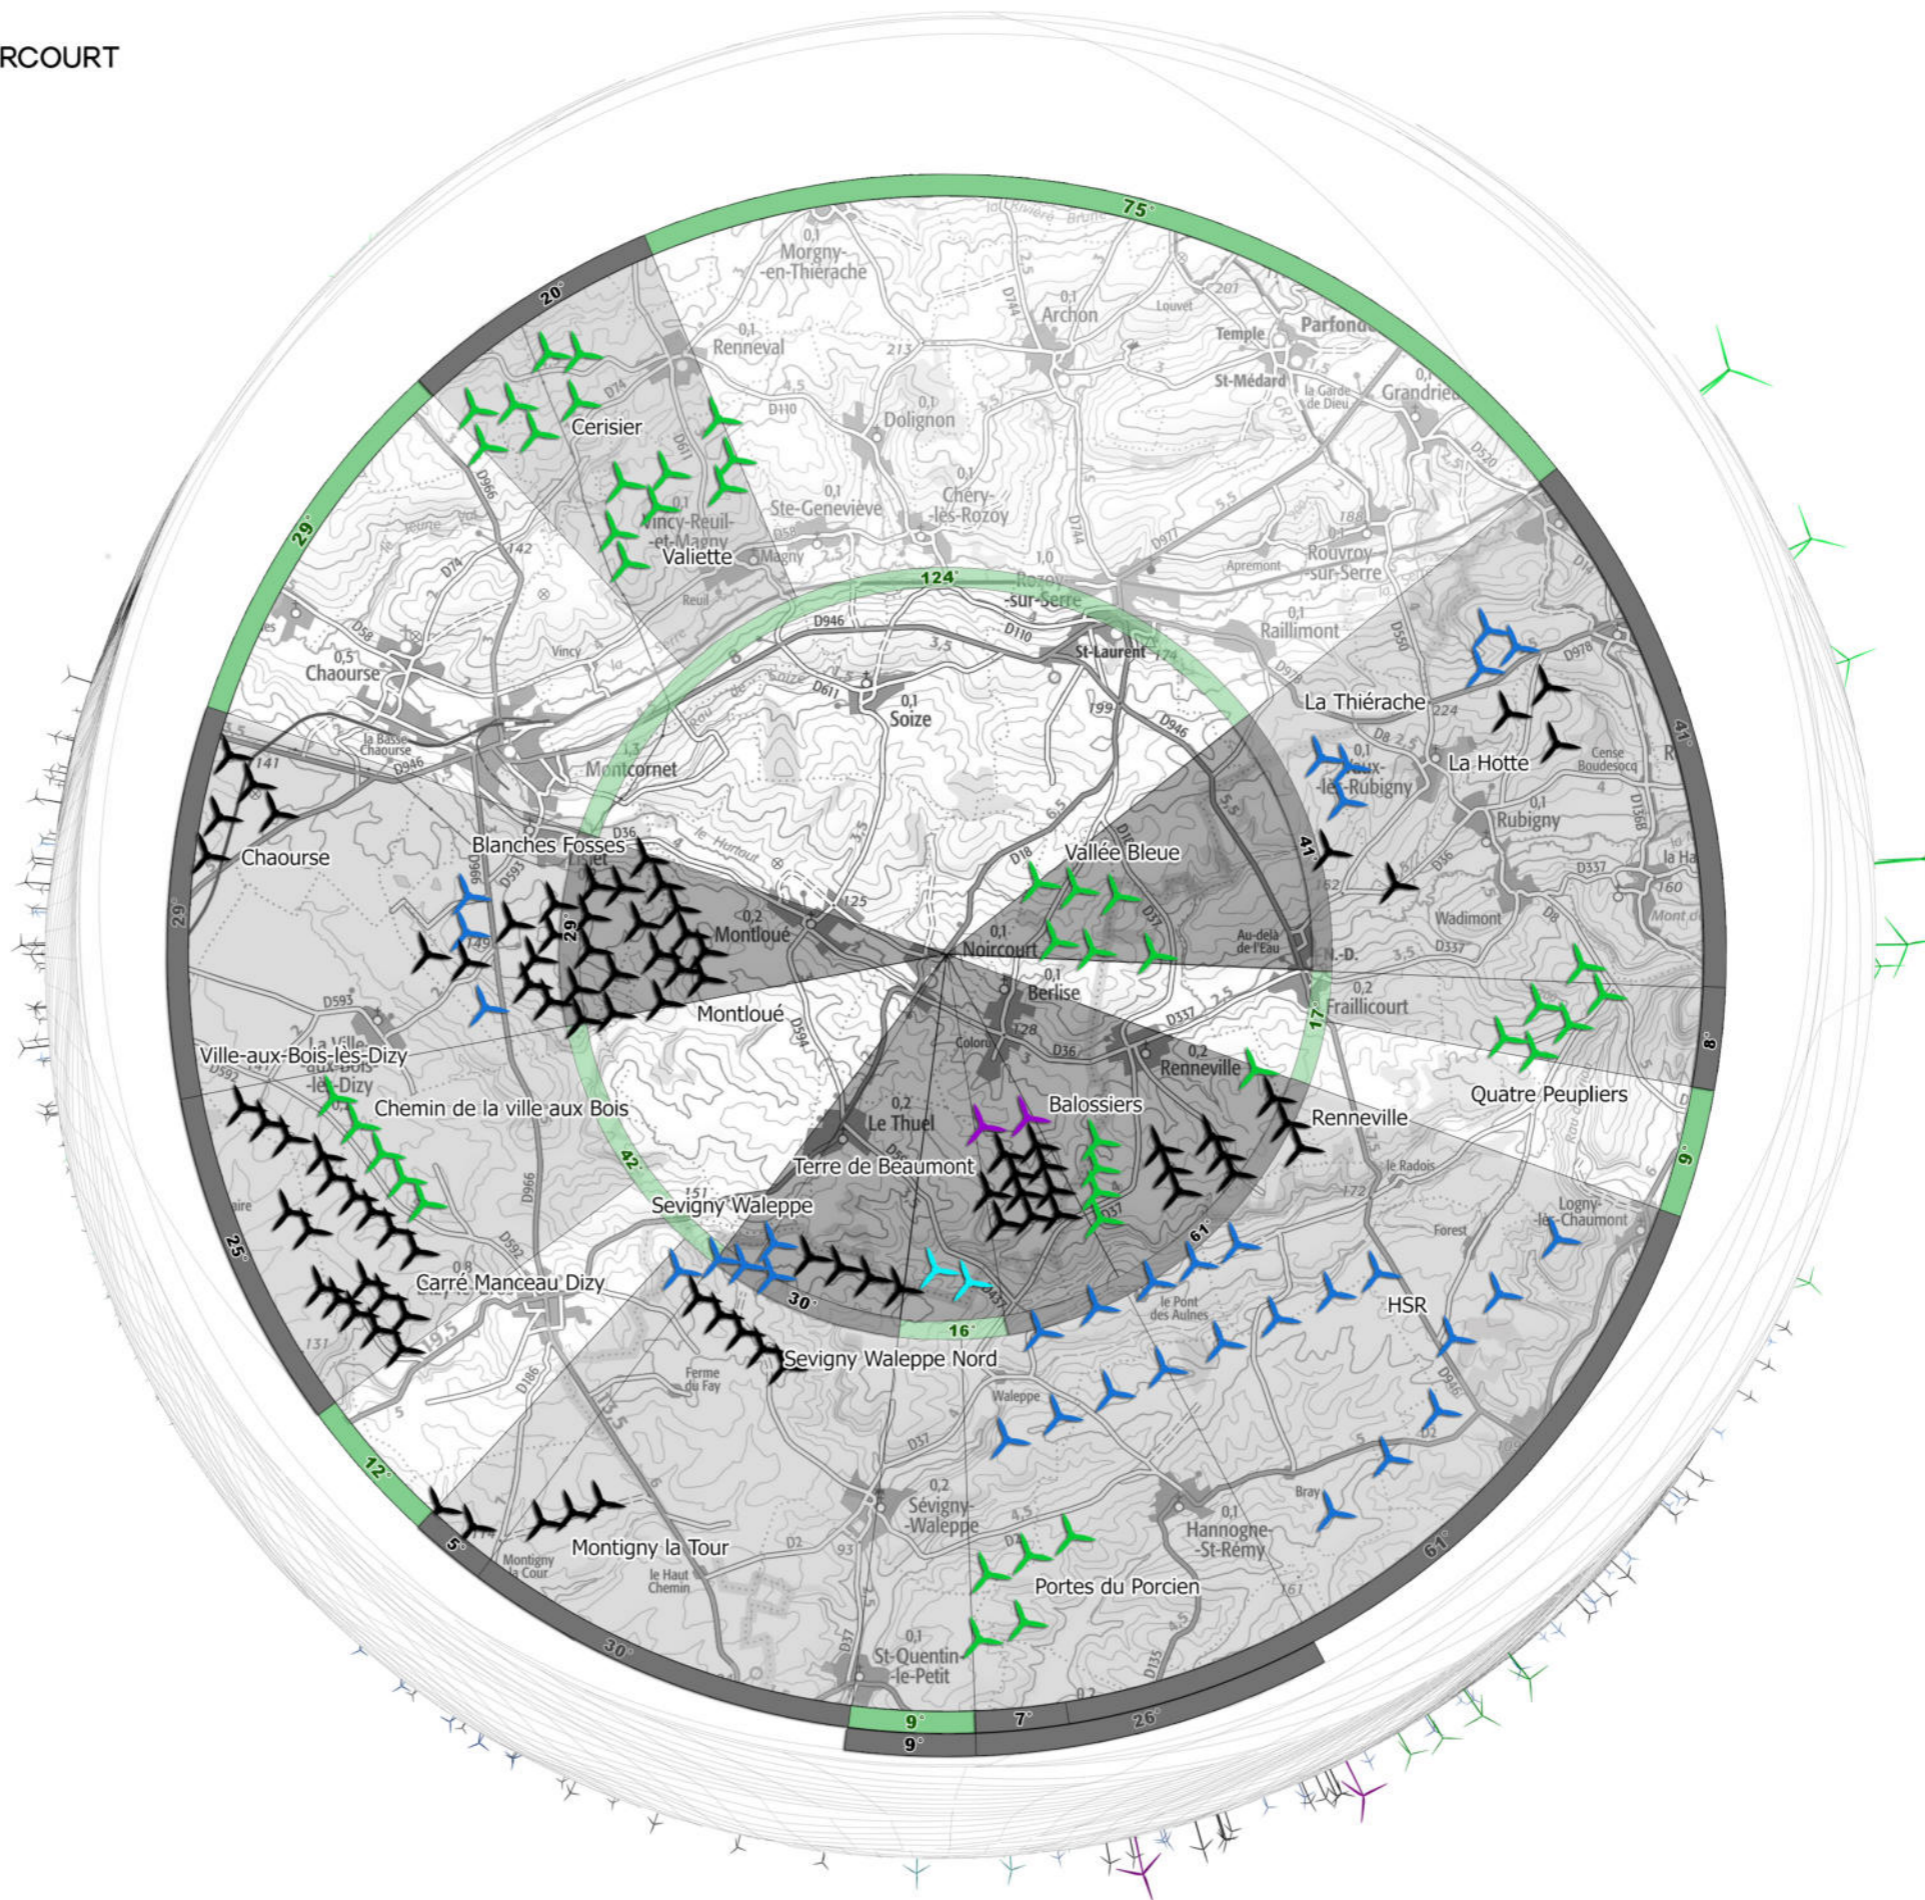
RCOURT

75°
20°
29°
124°
41°
41°
29°
29°
17°
8°
9°
42°
25°
30°
16°
61°
12°
5°
30°
9°
9°
7°
26°
61°

Morgny-en-Thiérache
Renneval
Archon
Temple
Parfond
St-Médard
Grandrieu
Dolignon
Cerisier
Ste-Geneviève
Chéry-lès-Rozoy
Vincy-Reuil-et-Magny
Valiette
Magny
Rouvroy-sur-Serre
Rozoy-sur-Serre
Raillimont
St-Laurent
Chaourse
Soize
La Thiérache
La Hotte
Vaux-lès-Rubigny
Rubigny
Montcornet
Chaourse
Blanches Fosses
Lislet
Vallée Bleue
Montloué
Noircourt
Berlise
Montloué
Fraillicourt
Quatre Peupliers
Ville-aux-Bois-lès-Dizy
La Ville-aux-Bois-lès-Dizy
Chemin de la ville aux Bois
Renneville
Renneville
Balossiers
Le Thuel
Terre de Beaumont
Sevigny Waleppe
Carré Manceau Dizy
Logny-lès-Chaumont
HSR
Sevigny Waleppe Nord
Waleppe
Sévigny-Waleppe
Hannogne-St-Rémy
Montigny la Tour
Portes du Porcien
St-Quentin-le-Petit